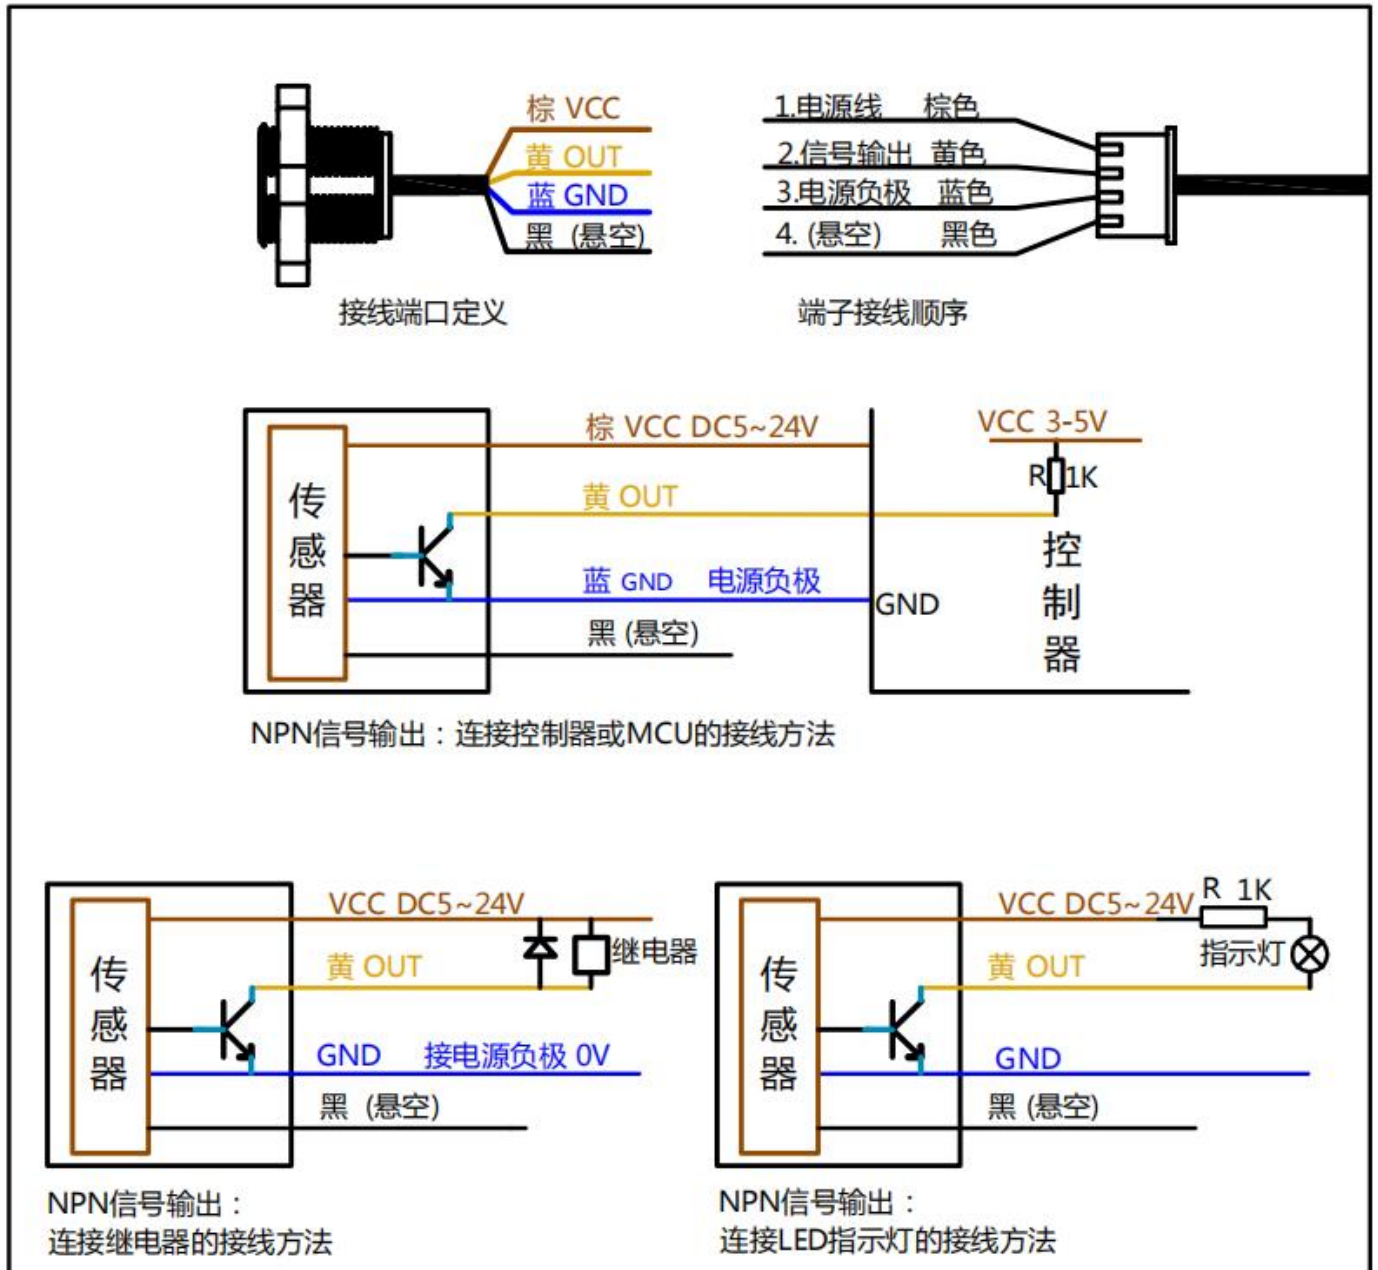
棕 VCC
黄 OUT
蓝 GND
黑 (悬空)

接线端口定义

1.电源线 棕色
2.信号输出 黄色
3.电源负极 蓝色
4. (悬空) 黑色

端子接线顺序

传感器

棕 VCC DC5~24V
黄 OUT
蓝 GND 电源负极
黑 (悬空)
GND
VCC 3-5V
R 1K
控制器

NPN信号输出：连接控制器或MCU的接线方法

传感器

VCC DC5~24V
黄 OUT
继电器
GND 接电源负极 0V
黑 (悬空)

NPN信号输出：
连接继电器的接线方法

传感器

VCC DC5~24V
R 1K
指示灯
黄 OUT
GND
黑 (悬空)

NPN信号输出：
连接LED指示灯的接线方法